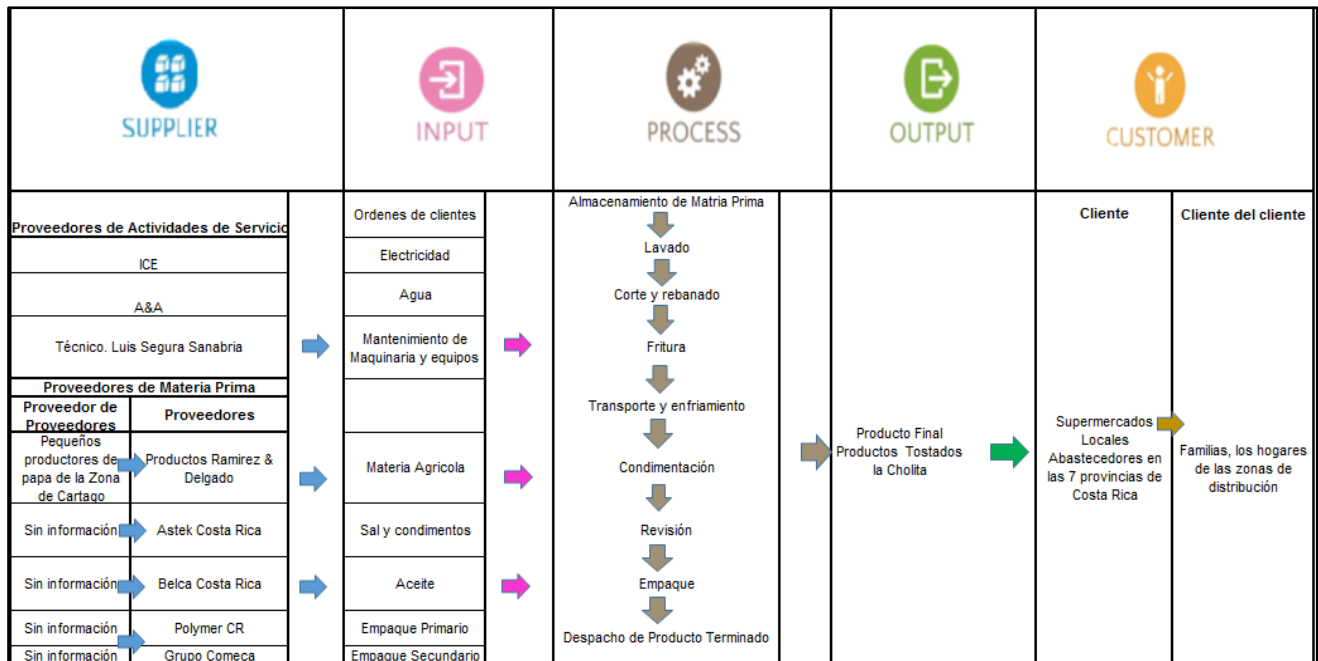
SUPPLIER

INPUT

PROCESS

OUTPUT

CUSTOMER

Proveedores de Actividades de Servicio

ICE

A&A

Técnico. Luis Segura Sanabria

Proveedores de Materia Prima

| Proveedor de Proveedores | Proveedores |
|---|---|
| Pequeños productores de papa de la Zona de Cartago | Productos Ramirez & Delgado |
| Sin información | Astek Costa Rica |
| Sin información | Belca Costa Rica |
| Sin información | Polymer CR |
| Sin información | Grupo Comeca |

Ordenes de clientes

Electricidad

Agua

Mantenimiento de Maquinaria y equipos

Materia Agricola

Sal y condimentos

Aceite

Empaque Primario

Empaque Secundario

Almacenamiento de Matria Prima

Lavado

Corte y rebanado

Fritura

Transporte y enfriamiento

Condimentación

Revisión

Empaque

Despacho de Producto Terminado

Producto Final Productos Tostados la Cholita

Cliente

Supermercados Locales Abastecedores en las 7 provincias de Costa Rica

Cliente del cliente

Familias, los hogares de las zonas de distribución